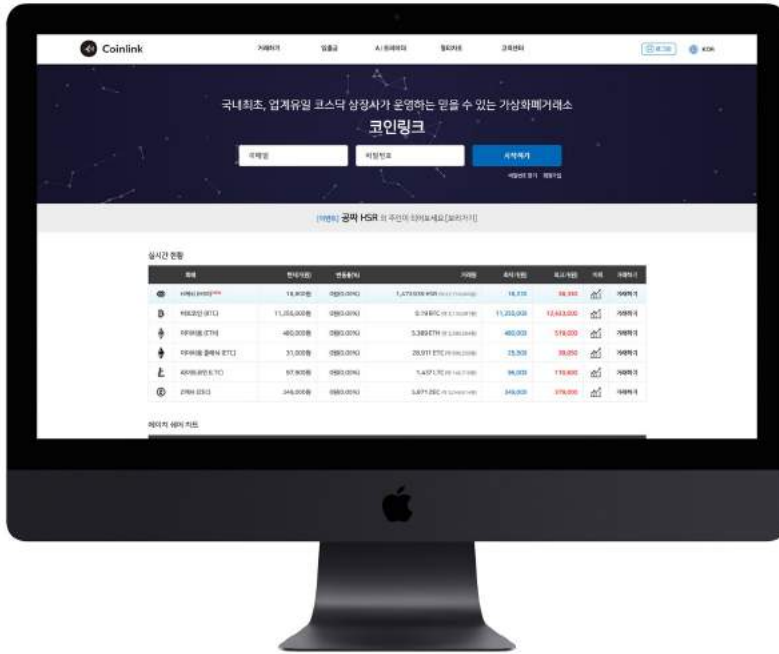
Coinlink

거래하기 입출금 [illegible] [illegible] 고객센터

로그인 KOR

국내최초, 업계유일 코스닥 상장사가 운영하는 믿을 수 있는 가상화폐거래소

코인링크

이메일 비밀번호 시작하기

[이벤트] 공짜 HSR 의 주인이 되어보세요 [보러가기]

실시간 현황

| 화폐 | 현재가(원) | 변동률(%) | 거래량 | 최저가(원) | 최고가(원) | 차트 | 거래하기 |
|---|---|---|---|---|---|---|---|
| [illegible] | 18,900원 | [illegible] | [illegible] | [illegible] | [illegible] | | 거래하기 |
| 비트코인 (BTC) | 11,355,000원 | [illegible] | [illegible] | 11,355,000 | 12,663,000 | | 거래하기 |
| 이더리움 (ETH) | 480,000원 | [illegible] | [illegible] | 480,000 | 519,000 | | 거래하기 |
| 이더리움 클래식 (ETC) | 31,000원 | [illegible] | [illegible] | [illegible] | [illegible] | | 거래하기 |
| 라이트코인 (LTC) | 97,900원 | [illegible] | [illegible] | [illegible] | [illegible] | | 거래하기 |
| 대시 (DSC) | 346,000원 | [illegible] | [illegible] | 346,000 | 379,000 | | 거래하기 |

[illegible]